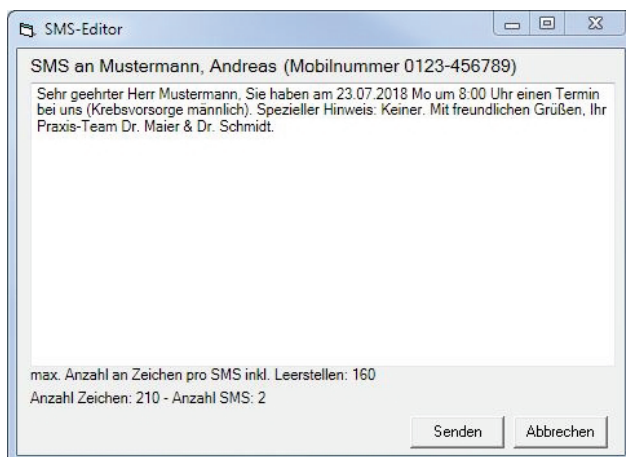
SMS-Editor

SMS an Mustermann, Andreas (Mobilnummer 0123-456789)

Sehr geehrter Herr Mustermann, Sie haben am 23.07.2018 Mo um 8:00 Uhr einen Termin bei uns (Krebsvorsorge männlich). Spezieller Hinweis: Keiner. Mit freundlichen Grüßen, Ihr Praxis-Team Dr. Maier & Dr. Schmidt.

max. Anzahl an Zeichen pro SMS inkl. Leerstellen: 160

Anzahl Zeichen: 210 - Anzahl SMS: 2

Senden

Abbrechen